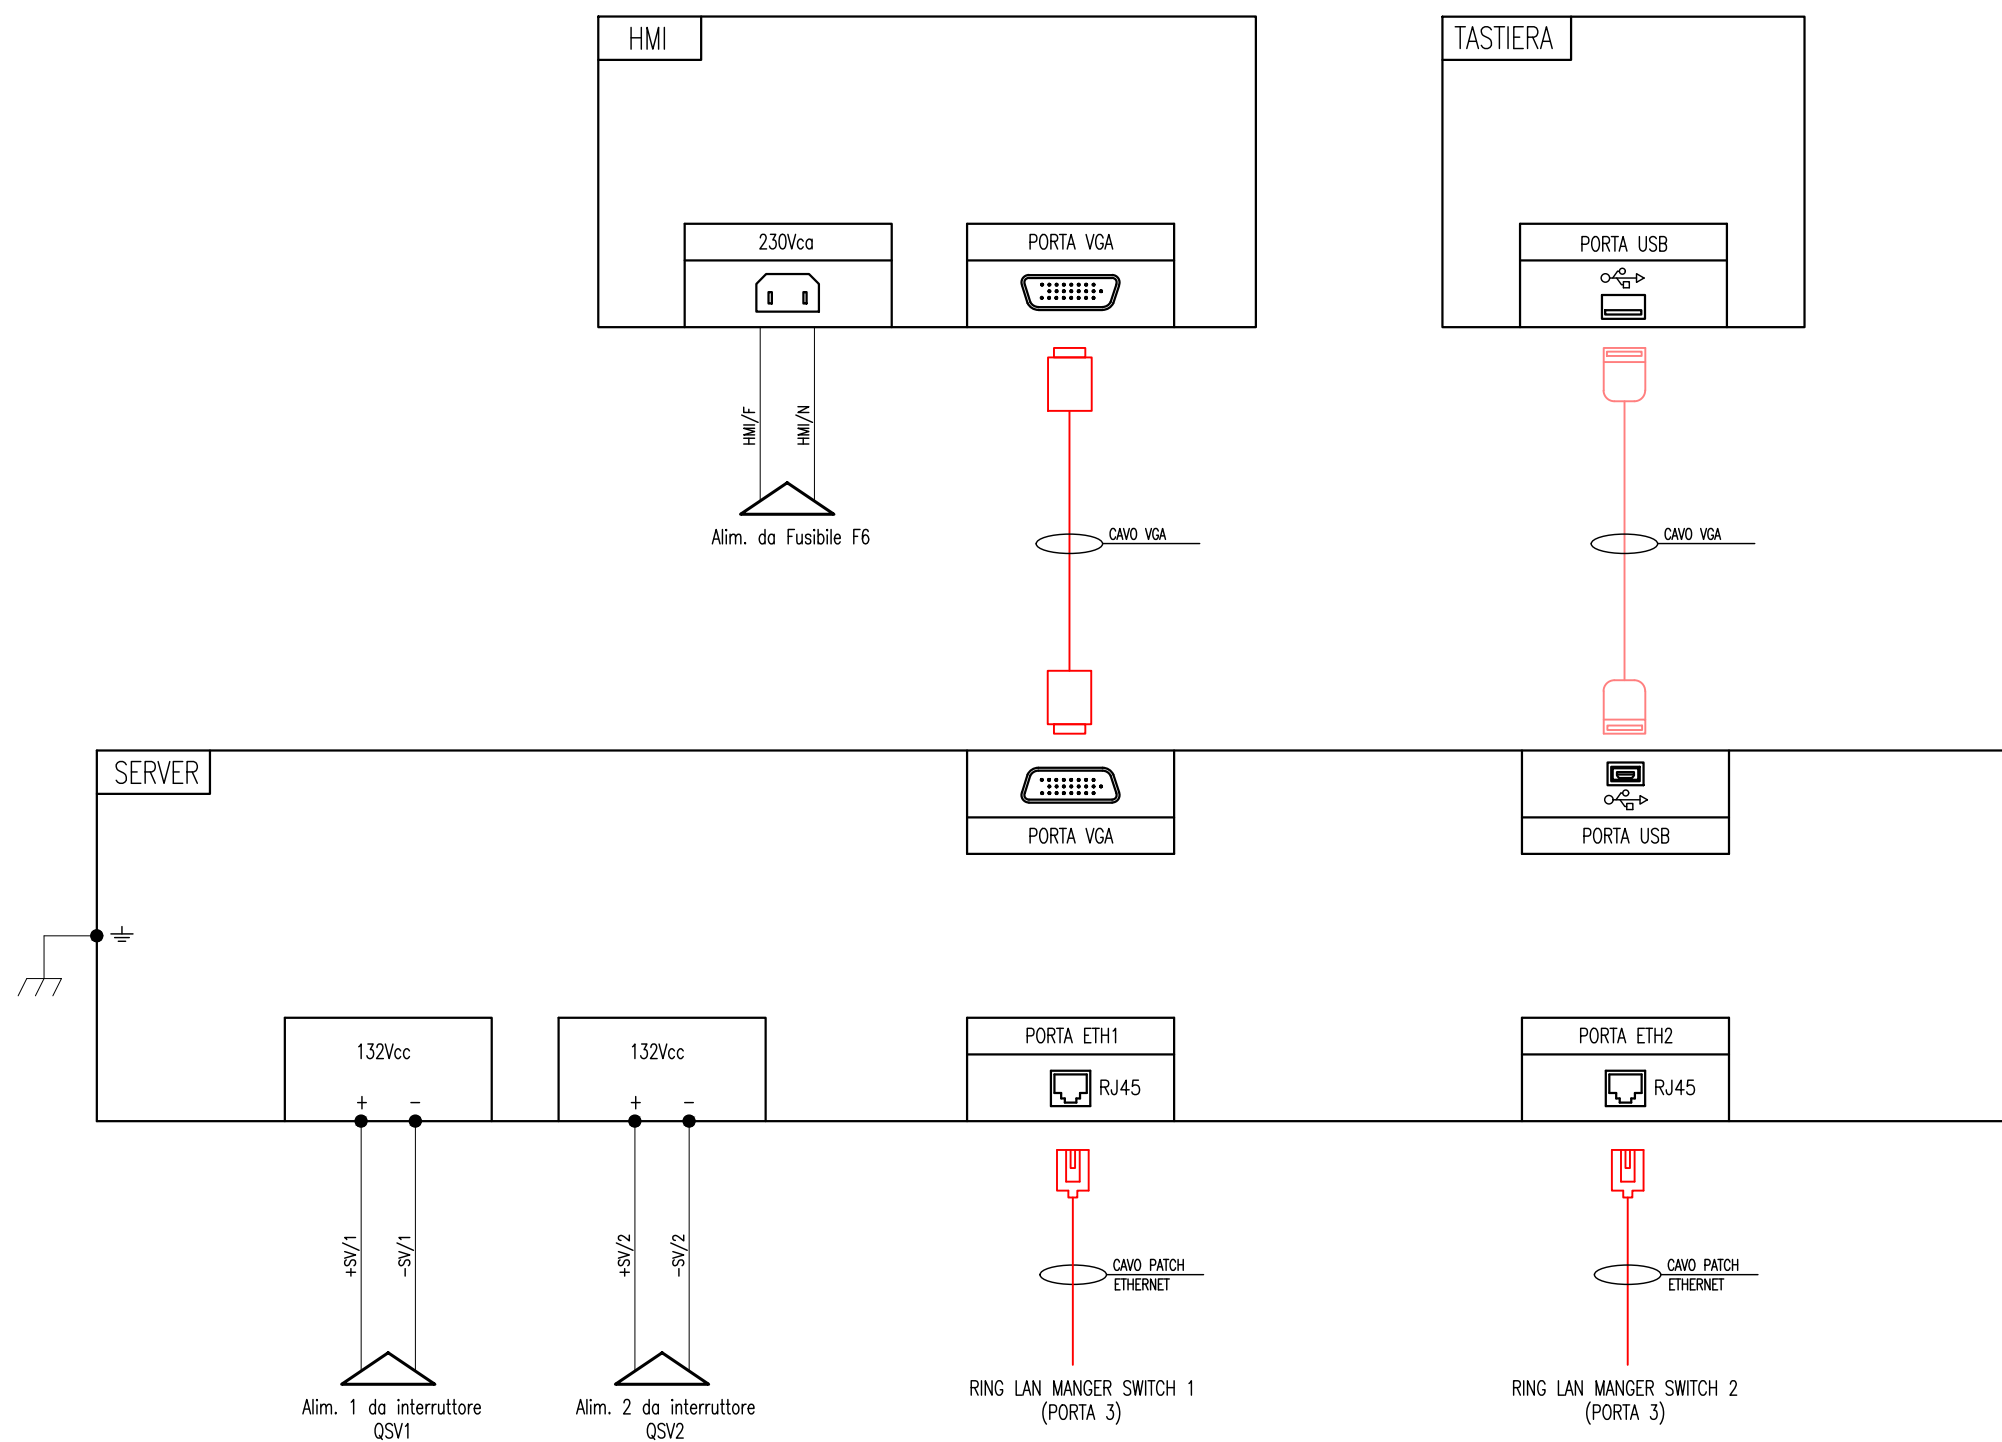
HMI

230Vca

PORTA VGA

TASTIERA

PORTA USB

HMI/F

HMI/N

Alim. da Fusibile F6

CAVO VGA

CAVO VGA

SERVER

PORTA VGA

PORTA USB

132Vcc

+ −

132Vcc

+ −

PORTA ETH1

RJ45

PORTA ETH2

RJ45

+SV/1

−SV/1

+SV/2

−SV/2

CAVO PATCH ETHERNET

CAVO PATCH ETHERNET

Alim. 1 da interruttore QSV1

Alim. 2 da interruttore QSV2

RING LAN MANGER SWITCH 1 (PORTA 3)

RING LAN MANGER SWITCH 2 (PORTA 3)